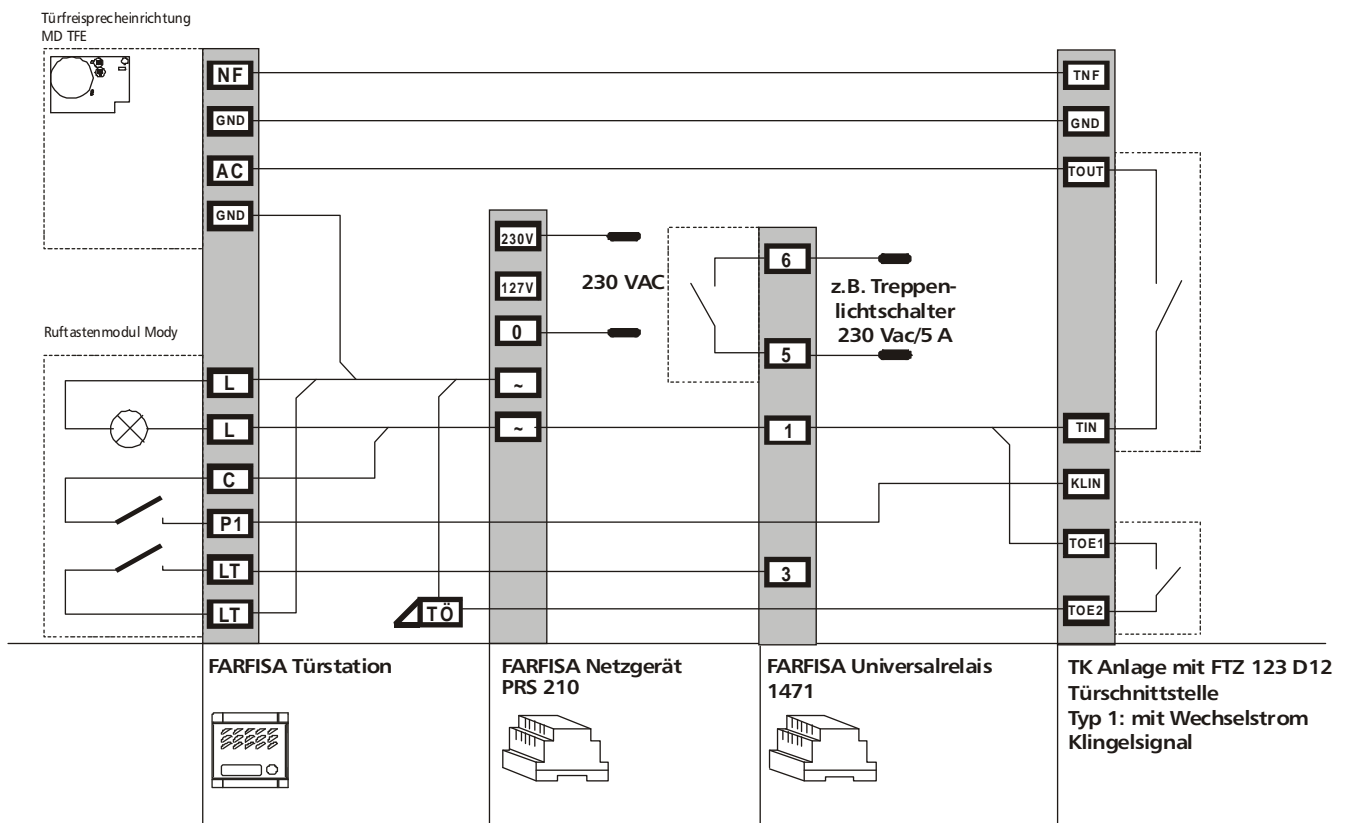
Türfreisprecheinrichtung
MD TFE

NF
GND
AC
GND

TNF
GND
TOUT

230V
127V
0

230 VAC

6
5

z.B. Treppenlichtschalter
230 Vac/5 A

Ruftastenmodul Mody

L
L
C
P1
LT
LT

~
~

1
3

TÖ

TIN
KLIN
TOE1
TOE2

FARFISA Türstation

FARFISA Netzgerät
PRS 210

FARFISA Universalrelais
1471

TK Anlage mit FTZ 123 D12
Türschnittstelle
Typ 1: mit Wechselstrom
Klingelsignal